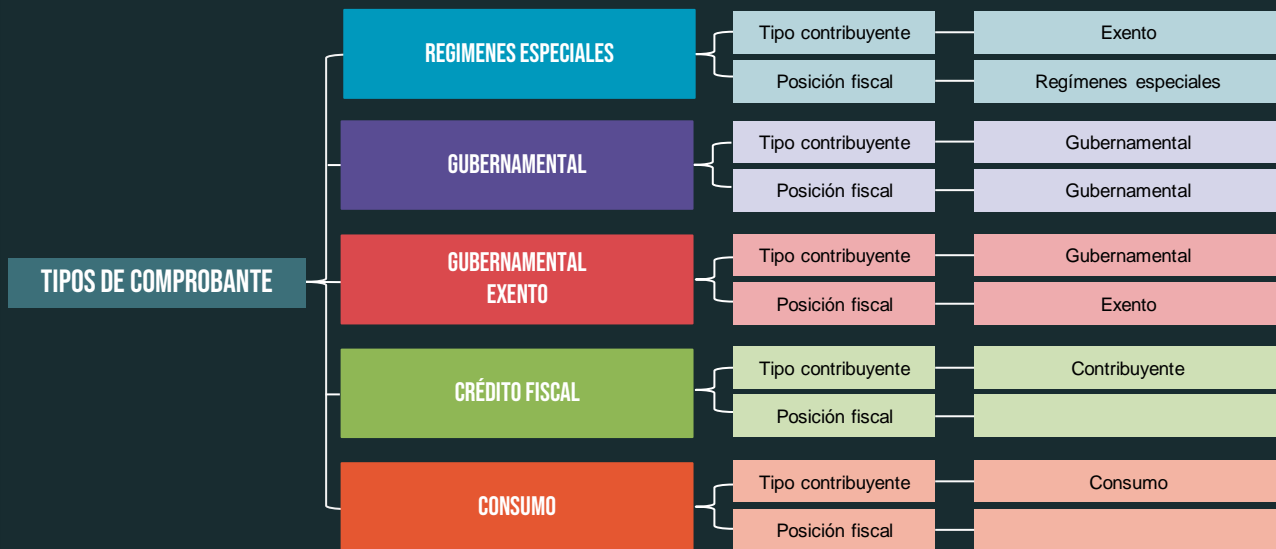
TIPOS DE COMPROBANTE

REGIMENES ESPECIALES
Tipo contribuyente — Exento
Posición fiscal — Regímenes especiales

GUBERNAMENTAL
Tipo contribuyente — Gubernamental
Posición fiscal — Gubernamental

GUBERNAMENTAL EXENTO
Tipo contribuyente — Gubernamental
Posición fiscal — Exento

CRÉDITO FISCAL
Tipo contribuyente — Contribuyente
Posición fiscal

CONSUMO
Tipo contribuyente — Consumo
Posición fiscal